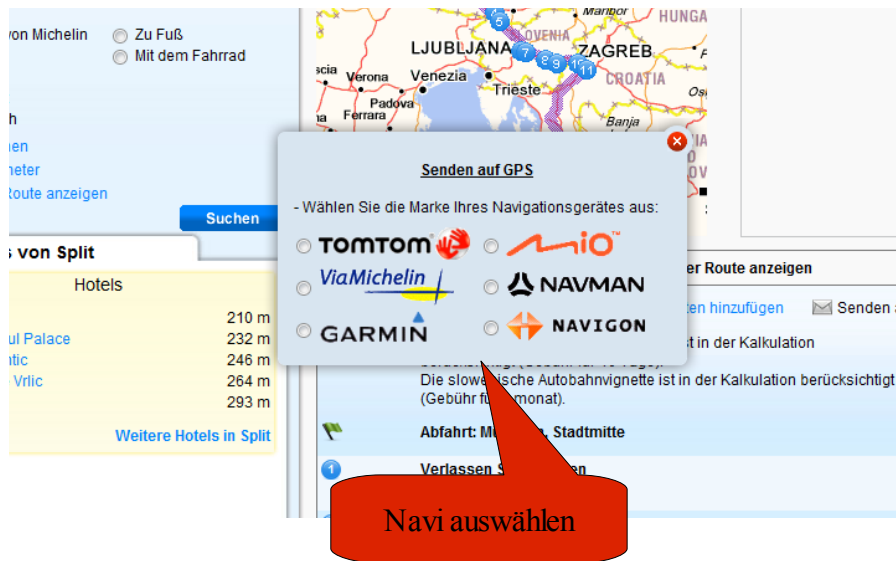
von Michelin
Zu Fuß
Mit dem Fahrrad

h
hen
neter
Route anzeigen
Suchen

s von Split
Hotels
210 m
ul Palace 232 m
ntic 246 m
Vrlic 264 m
293 m
Weitere Hotels in Split

HUNGA
LJUBLJANA
OVENIA
ZAGREB
CROATIA
Verona
Venezia
Padova
Ferrara
Trieste
Banja
Maribor

Senden auf GPS
- Wählen Sie die Marke Ihres Navigationsgerätes aus:
TOMTOM
MIO
ViaMichelin
NAVMAN
GARMIN
NAVIGON

er Route anzeigen
ten hinzufügen
Senden
t in der Kalkulation
Die slowe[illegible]ische Autobahnvignette ist in der Kalkulation berücksichtigt
(Gebühr fü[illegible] monat).
Abfahrt: M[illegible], Stadtmitte
Verlassen S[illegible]en

Navi auswählen